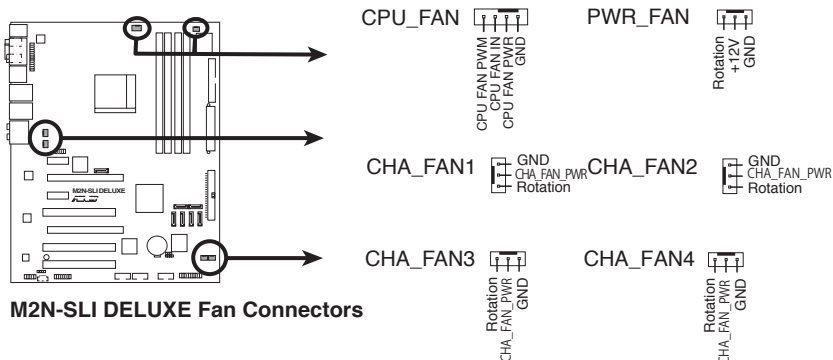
CPU_FAN
CPU FAN PWM
CPU FAN IN
CPU FAN PWR
GND

PWR_FAN
Rotation
+12V
GND

M2N-SLI DELUXE
ASUS

CHA_FAN1
GND
CHA_FAN_PWR
Rotation

CHA_FAN2
GND
CHA_FAN_PWR
Rotation

CHA_FAN3
Rotation
CHA_FAN_PWR
GND

CHA_FAN4
Rotation
CHA_FAN_PWR
GND

M2N-SLI DELUXE Fan Connectors